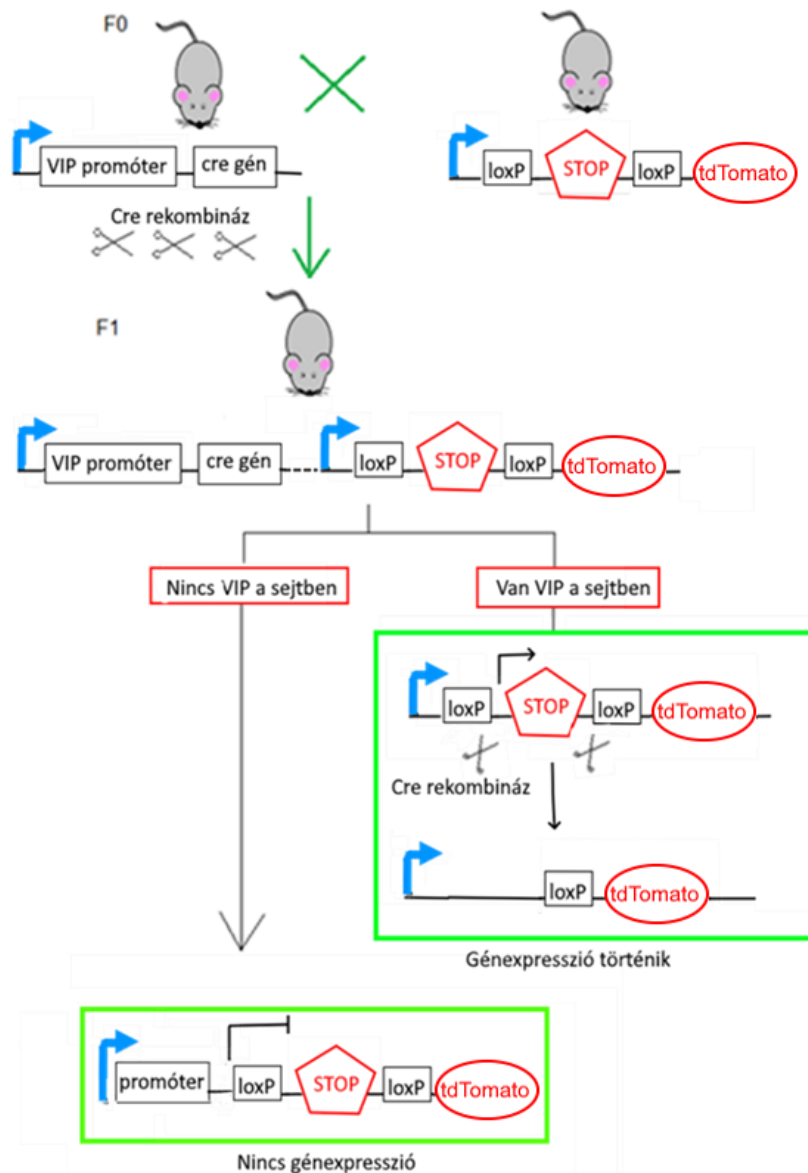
F0

VIP promóter

cre gén

loxP

STOP

loxP

tdTomato

Cre rekombináz

F1

VIP promóter

cre gén

loxP

STOP

loxP

tdTomato

Nincs VIP a sejtben

Van VIP a sejtben

loxP

STOP

loxP

tdTomato

Cre rekombináz

loxP

tdTomato

Génexpresszió történik

promóter

loxP

STOP

loxP

tdTomato

Nincs génexpresszió